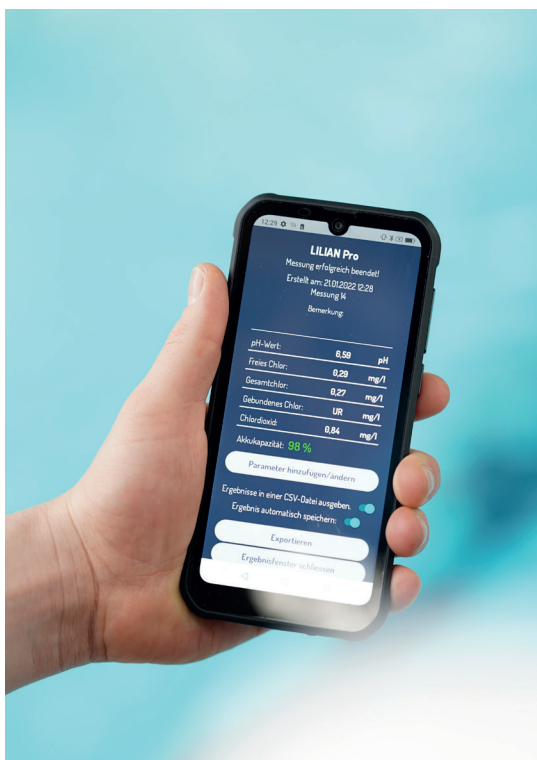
12:29

LILIAN Pro

Messung erfolgreich beendet!

Erstellt am: 21.01.2022 12:28

Messung 14

Bemerkung:

| pH-Wert: | 6,59 | pH |
|---|---|---|
| Freies Chlor: | 0,29 | mg/l |
| Gesamtchlor: | 0,27 | mg/l |
| Gebundenes Chlor: | UR | mg/l |
| Chlordioxid: | 0,84 | mg/l |

Akkukapazität: 98 %

Parameter hinzufügen/ändern

Ergebnisse in einer CSV-Datei ausgeben.

Ergebnis automatisch speichern:

Exportieren

Ergebnisfenster schliessen